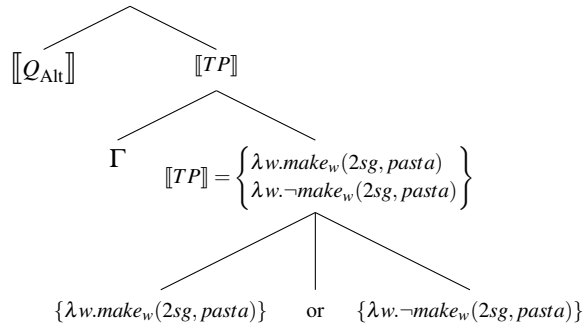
$\llbracket Q_{\text{Alt}} \rrbracket$

$\llbracket TP \rrbracket$

$\Gamma$

$\llbracket TP \rrbracket = \begin{Bmatrix} \lambda w.make_w(2sg, pasta) \\ \lambda w.\neg make_w(2sg, pasta) \end{Bmatrix}$

$\{\lambda w.make_w(2sg, pasta)\}$ or $\{\lambda w.\neg make_w(2sg, pasta)\}$